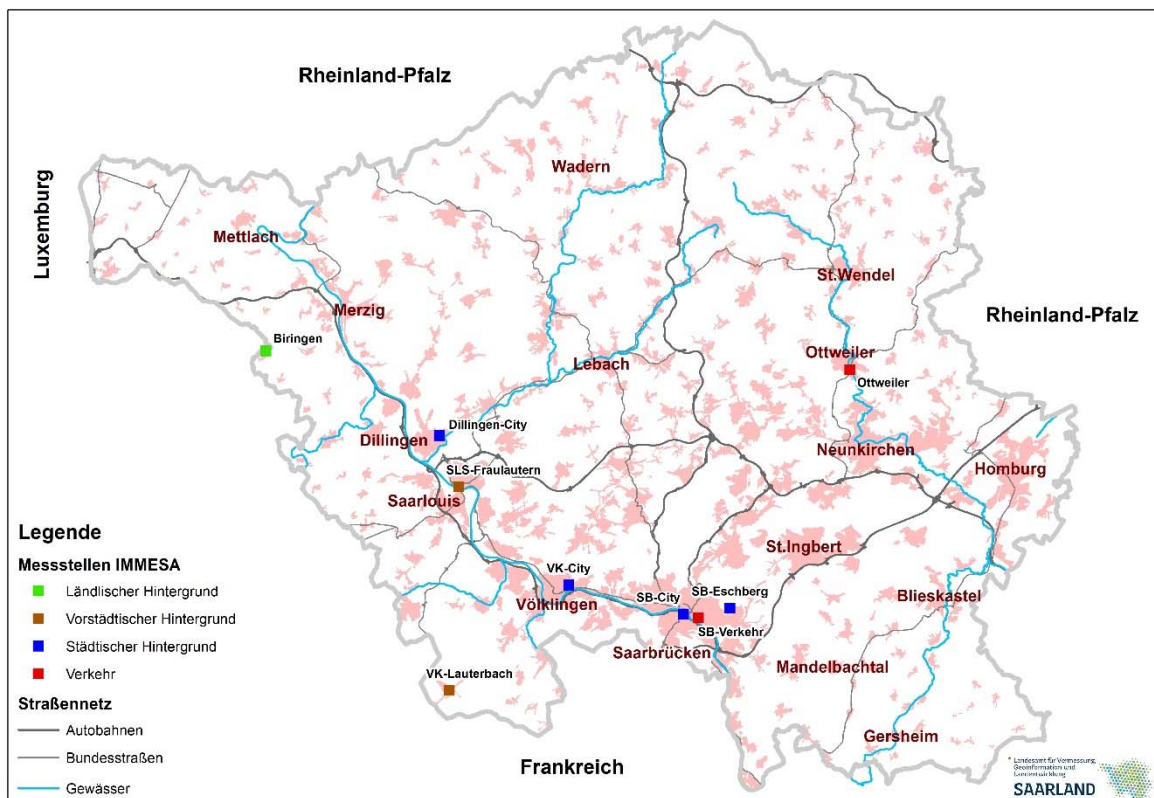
Rheinland-Pfalz

Luxemburg

Wadern

Mettlach

St.Wendel

Rheinland-Pfalz

Merzig

Biringen

Ottweiler

Ottweiler

Lebach

Dillingen-City

Dillingen

Neunkirchen

SLS-Fraulautern

Homburg

Saarlouis

Legende

Messstellen IMMESA

Ländlicher Hintergrund

Vorstädtischer Hintergrund

Städtischer Hintergrund

Verkehr

St.Ingbert

VK-City

SB-Eschberg

Völklingen

SB-City

Blieskastel

SB-Verkehr

Saarbrücken

Mandelbachtal

VK-Lauterbach

Straßennetz

Autobahnen

Bundesstraßen

Gewässer

Frankreich

Gersheim

Landesamt für Vermessung, Geoinformation und Landentwicklung

SAARLAND